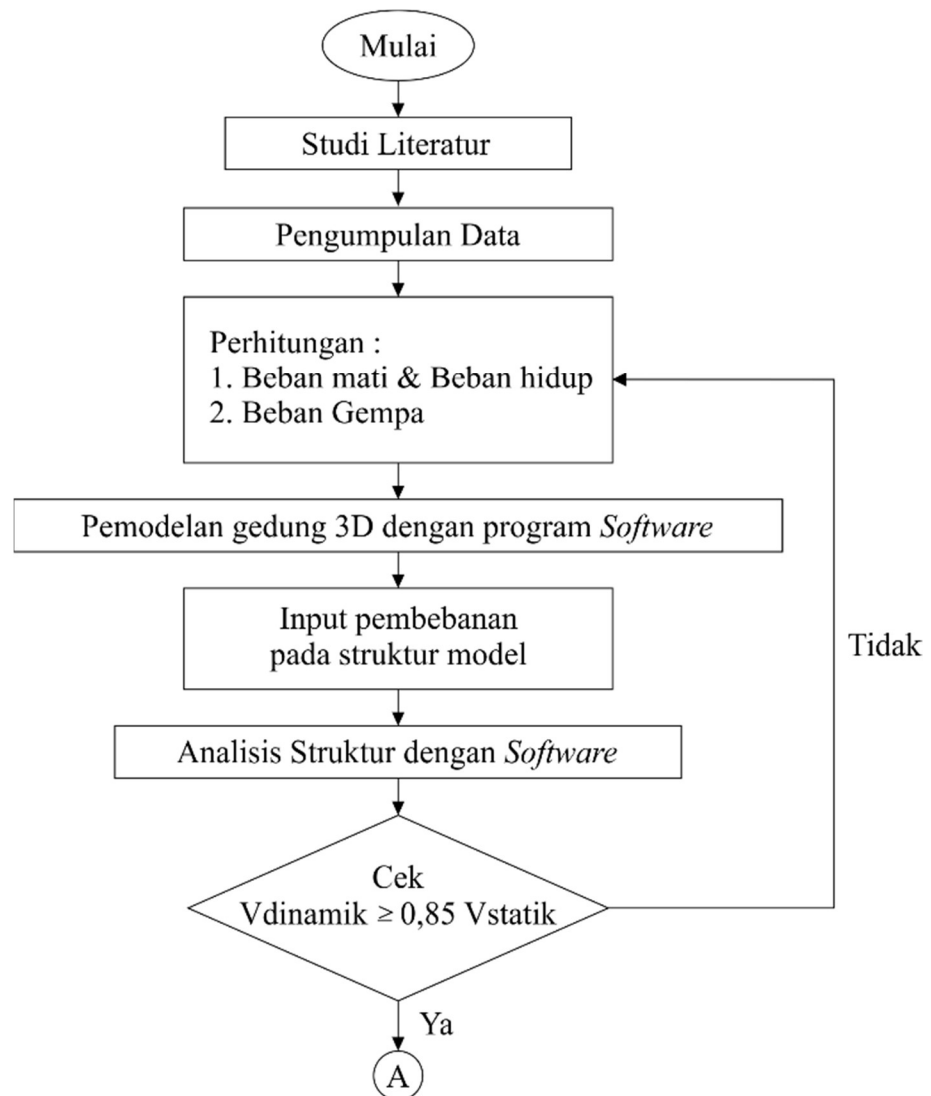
Mulai

Studi Literatur

Pengumpulan Data

Perhitungan :
1. Beban mati & Beban hidup
2. Beban Gempa

Pemodelan gedung 3D dengan program *Software*

Input pembebanan pada struktur model

Analisis Struktur dengan *Software*

Cek
Vdinamik ≥ 0,85 Vstatik

Tidak

Ya

A